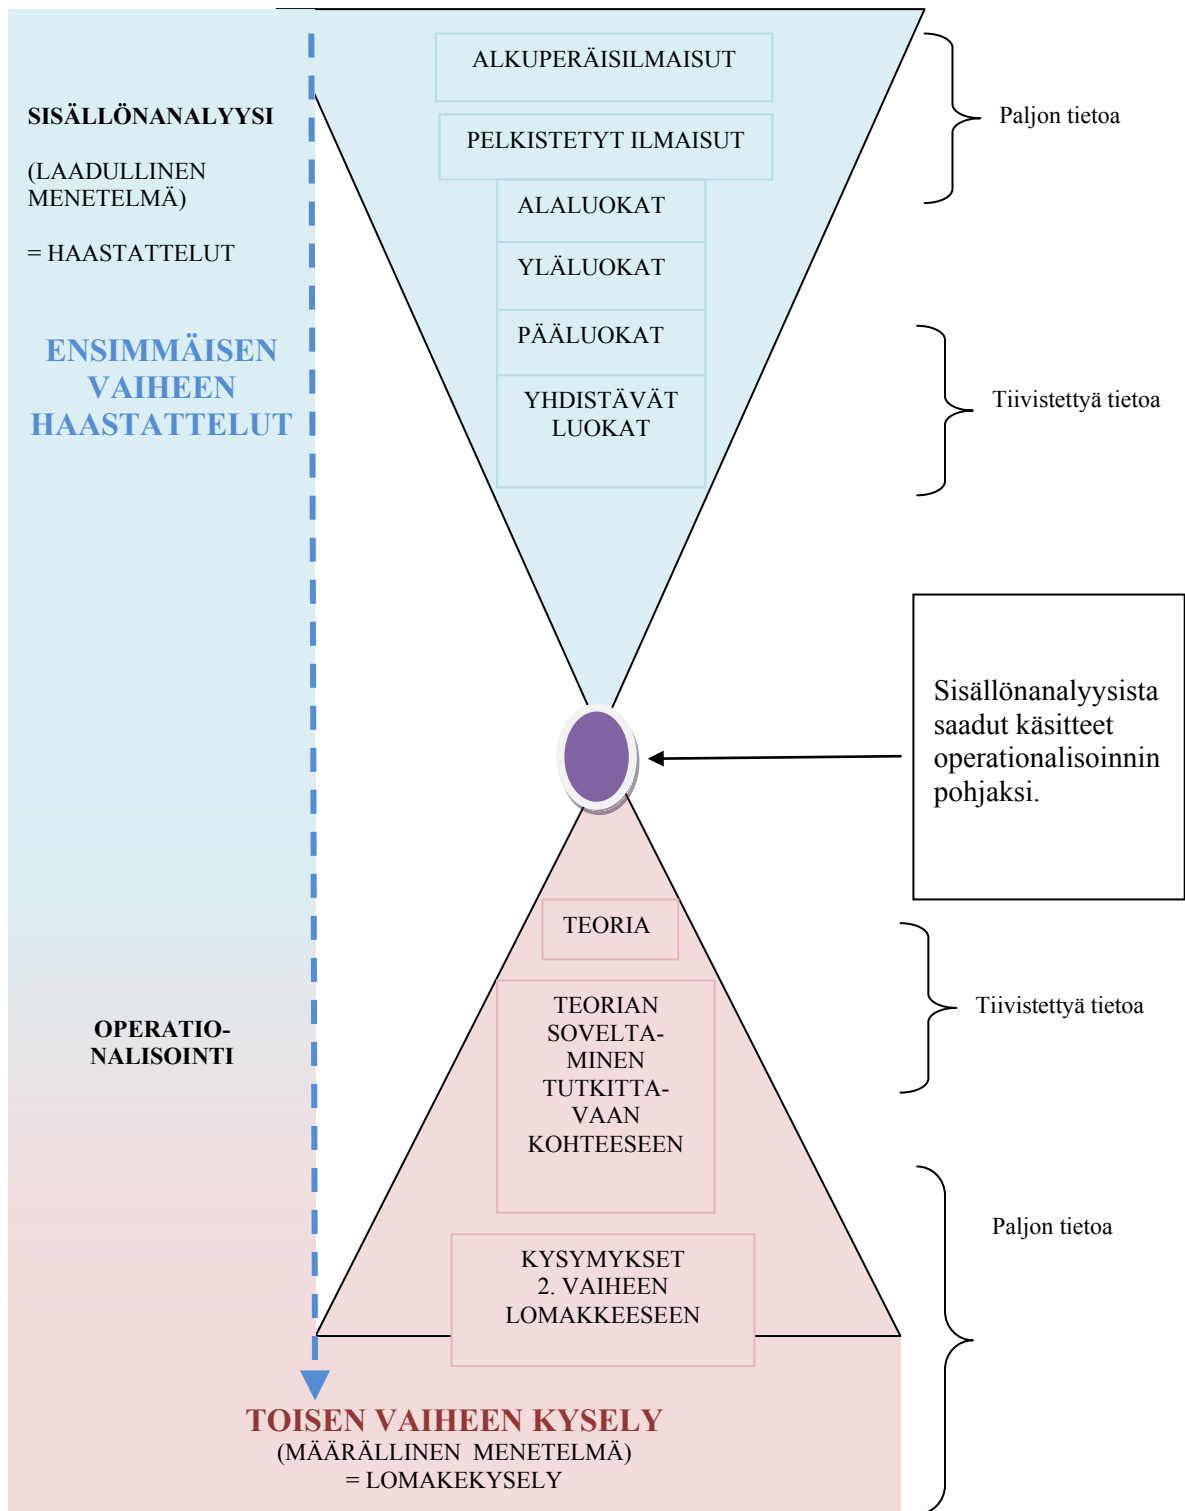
SISÄLLÖNANALYYSI

(LAADULLINEN MENETELMÄ)

= HAASTATTELUT

ENSIMMÄISEN VAIHEEN HAASTATTELUT

ALKUPERÄISILMAISUT

PELKISTETYT ILMAISUT

ALALUOKAT

YLÄLUOKAT

PÄÄLUOKAT

YHDISTÄVÄT LUOKAT

Paljon tietoa

Tiivistettyä tietoa

Sisällönanalyysista saadut käsitteet operationalisoinnin pohjaksi.

TEORIA

TEORIAN SOVELTAMINEN TUTKITTAVAAN KOHTEESEEN

KYSYMYKSET 2. VAIHEEN LOMAKKEESEEN

Tiivistettyä tietoa

Paljon tietoa

OPERATIONALISOINTI

TOISEN VAIHEEN KYSELY
(MÄÄRÄLLINEN MENETELMÄ)
= LOMAKEKYSELY